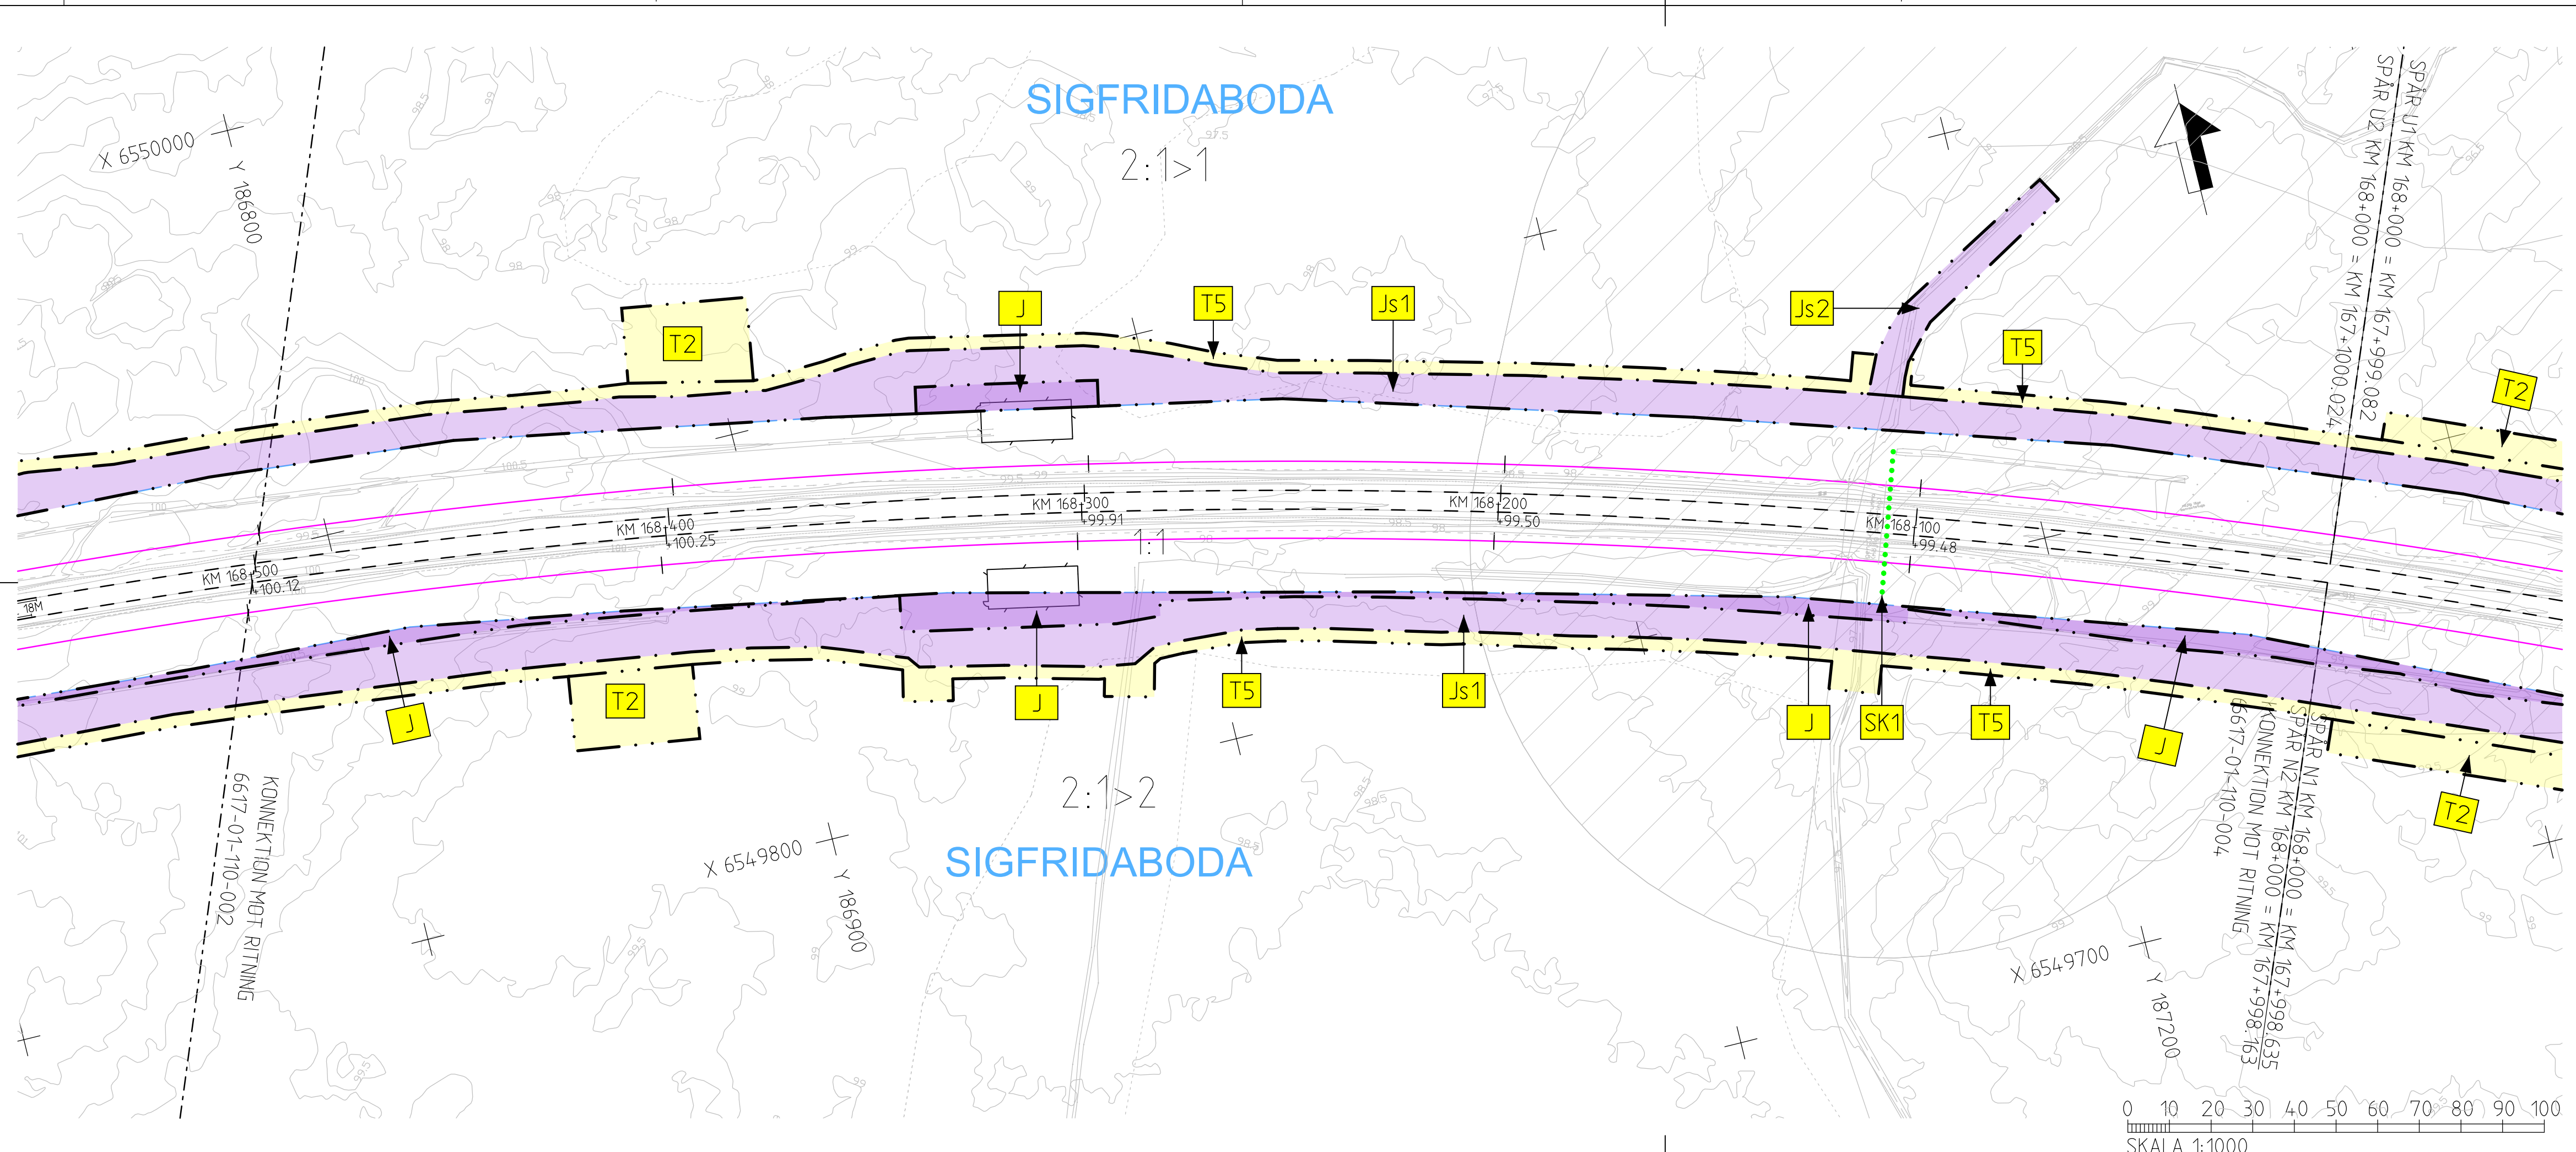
SIGFRIDABODA
2:1>1
X 6550000
Y 186800
SPÅR U1 KM 168+000 = KM 167+999.082
SPÅR U2 KM 168+000 = KM 167+1000.024
T2
J
T5
Js1
Js2
T5
T2
KM 168+300
99.91
KM 168+200
99.50
KM 168+400
100.25
KM 168+100
99.48
KM 168+500
100.12
1:1
18M
J
T2
J
T5
Js1
J
SK1
T5
J
T2
2:1>2
SIGFRIDABODA
X 6549800
Y 186900
KONNEKTION MOT RITNING
6617-01-110-002
X 6549700
Y 187200
SPÅR N1 KM 168+000 = KM 167+998.635
SPÅR N2 KM 168+000 = KM 167+998.163
KONNEKTION MOT RITNING
6617-01-110-004
0 10 20 30 40 50 60 70 80 90 100
SKALA 1:1000